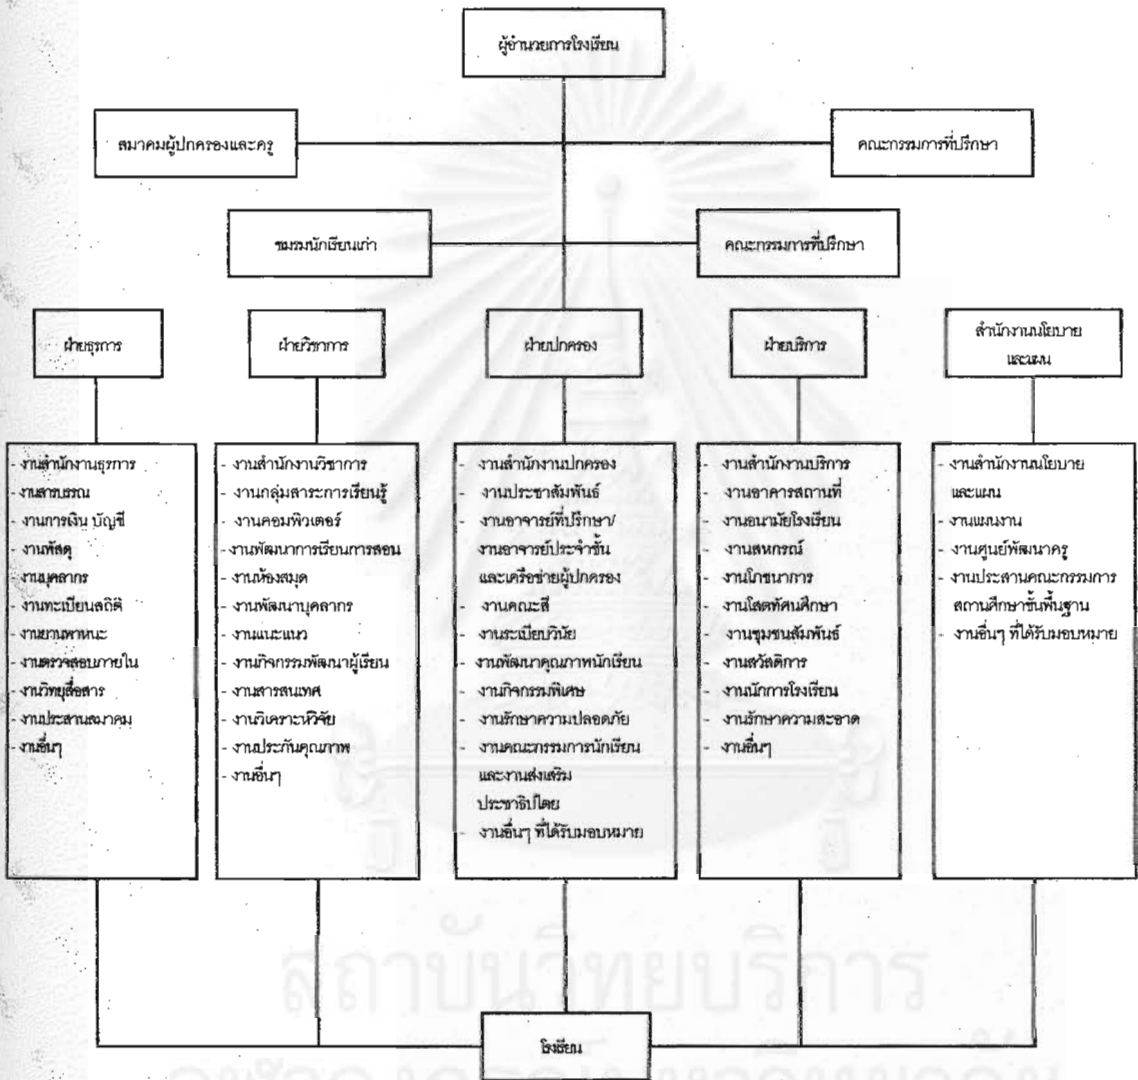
ผู้อำนวยการโรงเรียน

สมาคมผู้ปกครองและครู

คณะกรรมการที่ปรึกษา

ชมรมนักเรียนเก่า

คณะกรรมการที่ปรึกษา

ฝ่ายธุรการ

ฝ่ายวิชาการ

ฝ่ายปกครอง

ฝ่ายบริการ

สำนักงานนโยบายและแผน

- งานสำนักงานธุรการ
- งานสารบรรณ
- งานการเงิน บัญชี
- งานพัสดุ
- งานบุคลากร
- งานทะเบียนสถิติ
- งานยานพาหนะ
- งานตรวจสอบภายใน
- งานวิทยุสื่อสาร
- งานประสานสมาคม
- งานอื่นๆ

- งานสำนักงานวิชาการ
- งานกลุ่มสาระการเรียนรู้
- งานคอมพิวเตอร์
- งานพัฒนาการเรียนการสอน
- งานห้องสมุด
- งานพัฒนาบุคลากร
- งานแนะแนว
- งานกิจกรรมพัฒนาผู้เรียน
- งานสารสนเทศ
- งานวิเคราะห์วิจัย
- งานประกันคุณภาพ
- งานอื่นๆ

- งานสำนักงานปกครอง
- งานประชาสัมพันธ์
- งานอาจารย์ที่ปรึกษา/งานอาจารย์ประจำชั้นและเครือข่ายผู้ปกครอง
- งานคณะสี
- งานระเบียบวินัย
- งานพัฒนาคุณภาพนักเรียน
- งานกิจกรรมพิเศษ
- งานรักษาความปลอดภัย
- งานคณะกรรมการนักเรียนและงานส่งเสริมประชาธิปไตย
- งานอื่นๆ ที่ได้รับมอบหมาย

- งานสำนักงานบริการ
- งานอาคารสถานที่
- งานอนามัยโรงเรียน
- งานสหกรณ์
- งานโภชนาการ
- งานโสตทัศนศึกษา
- งานชุมชนสัมพันธ์
- งานสวัสดิการ
- งานนักการโรงเรียน
- งานรักษาความสะอาด
- งานอื่นๆ

- งานสำนักงานนโยบายและแผน
- งานแผนงาน
- งานศูนย์พัฒนาครู
- งานประสานคณะกรรมการสถานศึกษาขั้นพื้นฐาน
- งานอื่นๆ ที่ได้รับมอบหมาย

โรงเรียน

สถาบันวิทยบริการ